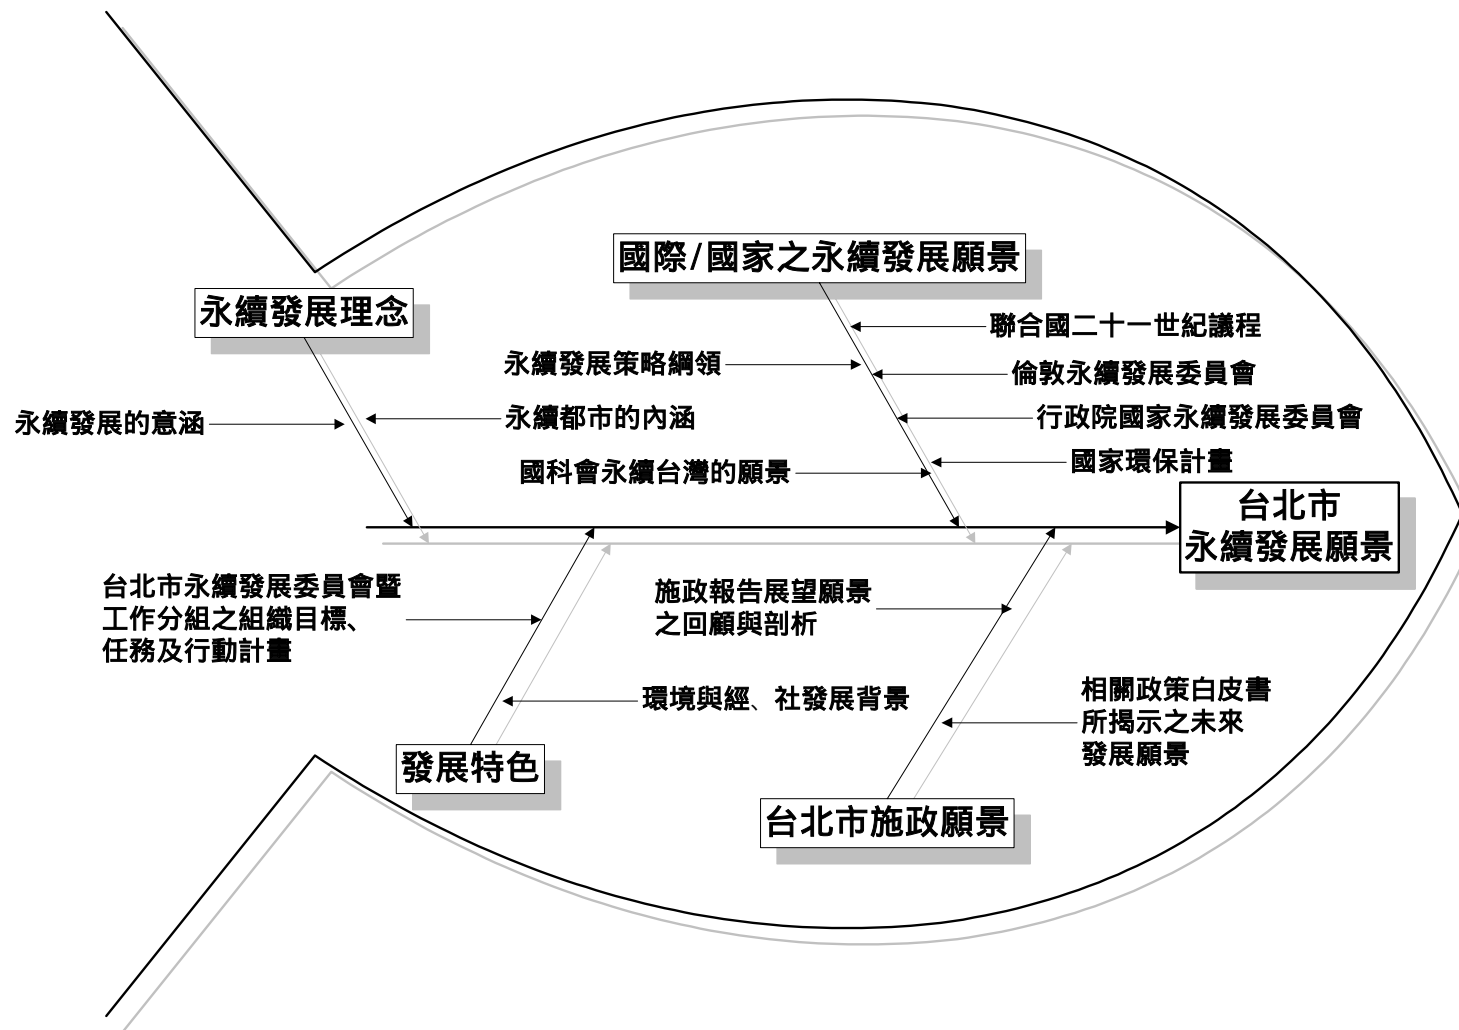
國際/國家之永續發展願景

永續發展理念

聯合國二十一世紀議程

永續發展策略綱領

倫敦永續發展委員會

永續發展的意涵

永續都市的內涵

行政院國家永續發展委員會

國科會永續台灣的願景

國家環保計畫

台北市
永續發展願景

台北市永續發展委員會暨工作分組之組織目標、任務及行動計畫

施政報告展望願景之回顧與剖析

環境與經、社發展背景

相關政策白皮書所揭示之未來發展願景

發展特色

台北市施政願景